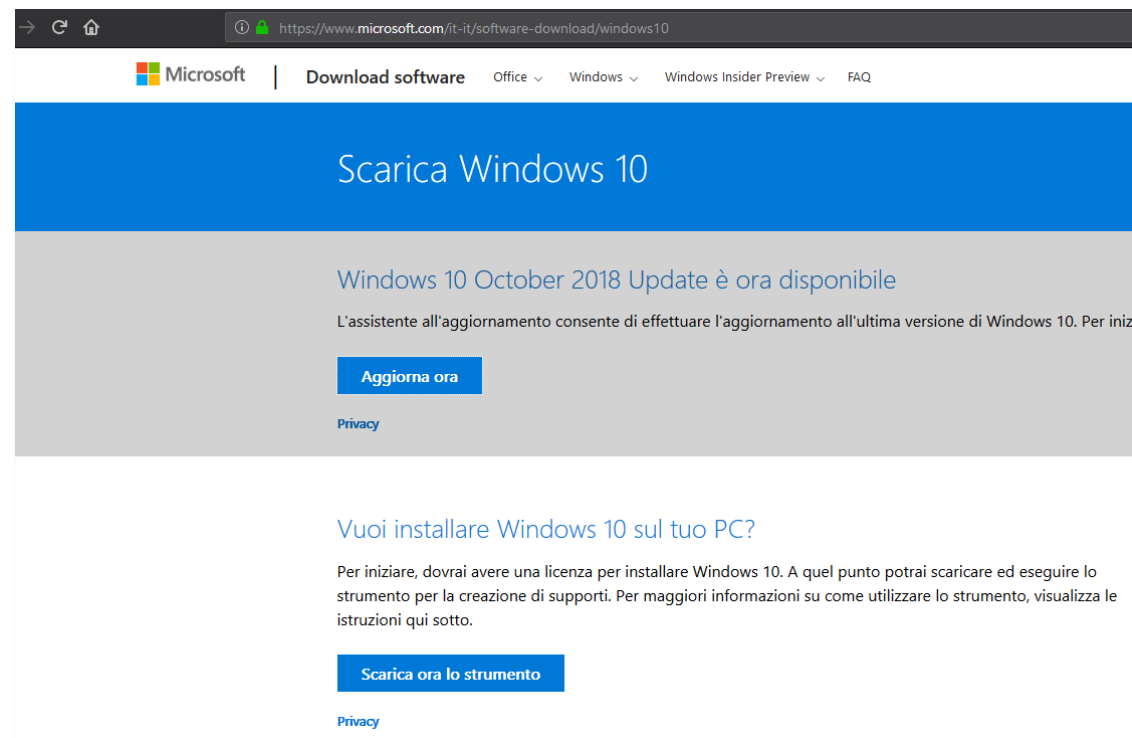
https://www.microsoft.com/it-it/software-download/windows10

Microsoft | Download software Office Windows Windows Insider Preview FAQ

Scarica Windows 10

Windows 10 October 2018 Update è ora disponibile

L'assistente all'aggiornamento consente di effettuare l'aggiornamento all'ultima versione di Windows 10. Per iniz

Aggiorna ora

Privacy

Vuoi installare Windows 10 sul tuo PC?

Per iniziare, dovrai avere una licenza per installare Windows 10. A quel punto potrai scaricare ed eseguire lo strumento per la creazione di supporti. Per maggiori informazioni su come utilizzare lo strumento, visualizza le istruzioni qui sotto.

Scarica ora lo strumento

Privacy